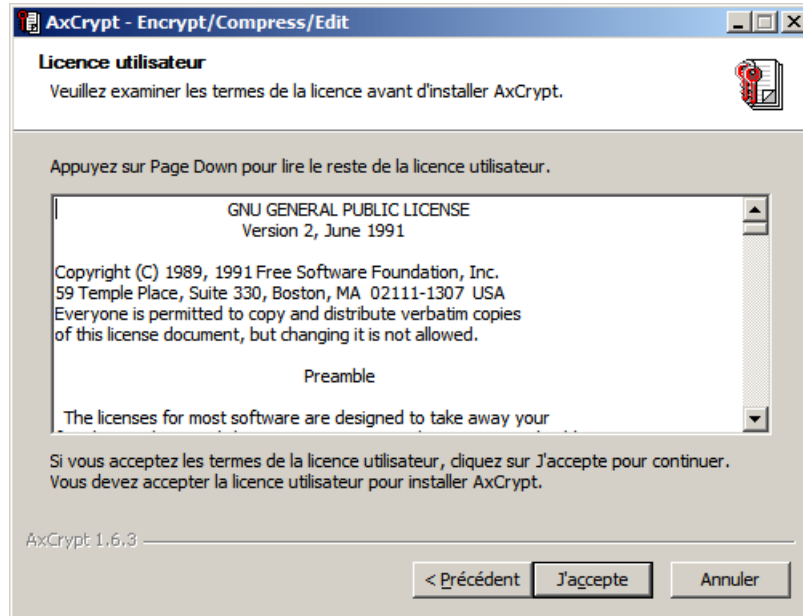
AxCrypt - Encrypt/Compress/Edit

Licence utilisateur

Veuillez examiner les termes de la licence avant d'installer AxCrypt.

Appuyez sur Page Down pour lire le reste de la licence utilisateur.

GNU GENERAL PUBLIC LICENSE
Version 2, June 1991

Copyright (C) 1989, 1991 Free Software Foundation, Inc.
59 Temple Place, Suite 330, Boston, MA 02111-1307 USA
Everyone is permitted to copy and distribute verbatim copies
of this license document, but changing it is not allowed.

Preamble

The licenses for most software are designed to take away your
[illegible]

Si vous acceptez les termes de la licence utilisateur, cliquez sur J'accepte pour continuer. Vous devez accepter la licence utilisateur pour installer AxCrypt.

AxCrypt 1.6.3

< Précédent | J'accepte | Annuler